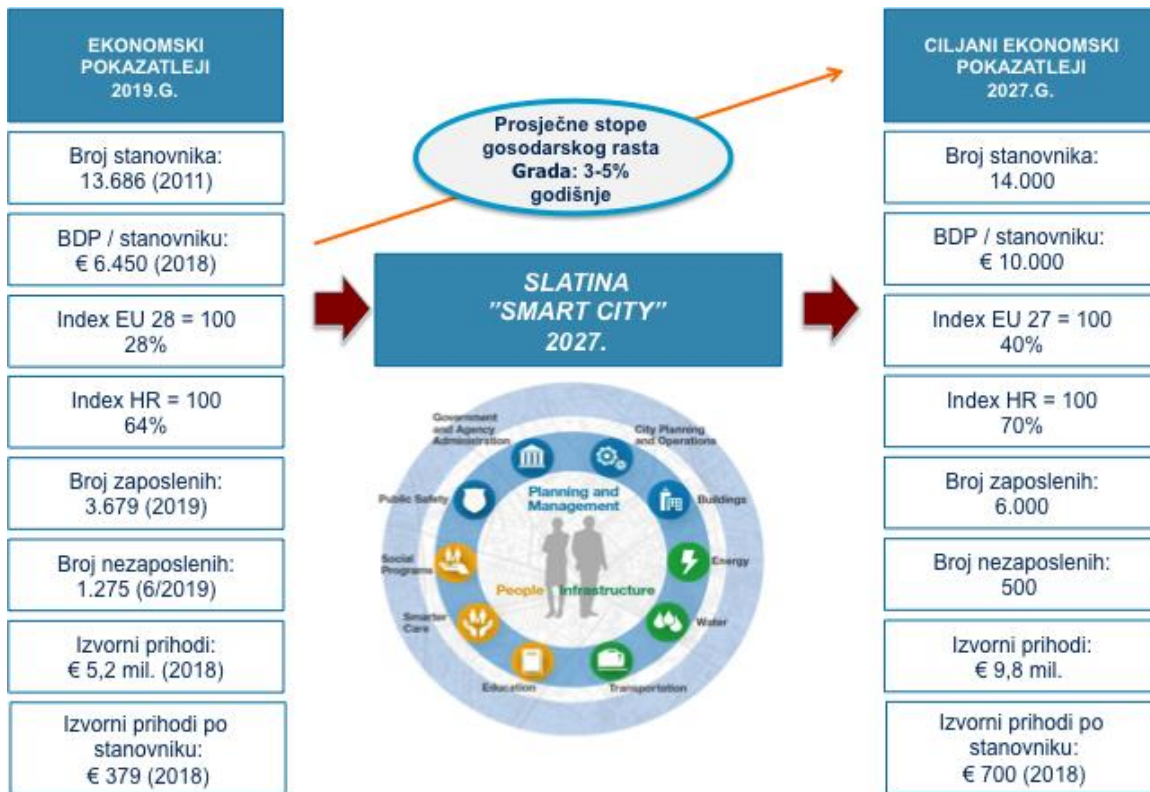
EKONOMSKI POKAZATLEJI 2019.G.

Broj stanovnika: 13.686 (2011)

BDP / stanovniku: € 6.450 (2018)

Index EU 28 = 100 28%

Index HR = 100 64%

Broj zaposlenih: 3.679 (2019)

Broj nezaposlenih: 1.275 (6/2019)

Izvorni prihodi: € 5,2 mil. (2018)

Izvorni prihodi po stanovniku: € 379 (2018)

Prosječne stope gosodarskog rasta Grada: 3-5% godišnje

SLATINA "SMART CITY" 2027.

Government and Agency Administration

City Planning and Operations

Public Safety

Planning and Management

Buildings

Social Programs

Energy

People

Infrastructure

Smarter Care

Water

Education

Transportation

CILJANI EKONOMSKI POKAZATLEJI 2027.G.

Broj stanovnika: 14.000

BDP / stanovniku: € 10.000

Index EU 27 = 100 40%

Index HR = 100 70%

Broj zaposlenih: 6.000

Broj nezaposlenih: 500

Izvorni prihodi: € 9,8 mil.

Izvorni prihodi po stanovniku: € 700 (2018)